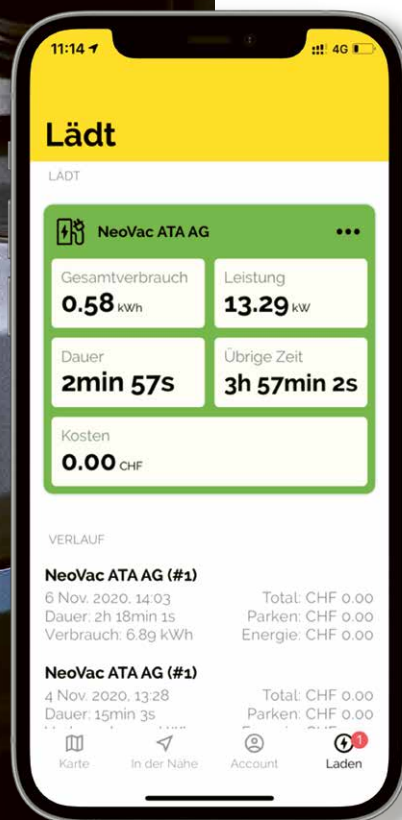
11:14 4G

Lädt

LÄDT

NeoVac ATA AG •••

Gesamtverbrauch
0.58 kWh

Leistung
13.29 kW

Dauer
2min 57s

Übrige Zeit
3h 57min 2s

Kosten
0.00 CHF

VERLAUF

NeoVac ATA AG (#1)
6 Nov. 2020, 14:03
Dauer: 2h 18min 1s
Verbrauch: 6.89 kWh
Total: CHF 0.00
Parken: CHF 0.00
Energie: CHF 0.00

NeoVac ATA AG (#1)
4 Nov. 2020, 13:28
Dauer: 15min 3s
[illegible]
Total: CHF 0.00
Parken: CHF 0.00
Energie: CHF 0.00

Karte
In der Nähe
Account
1
Laden